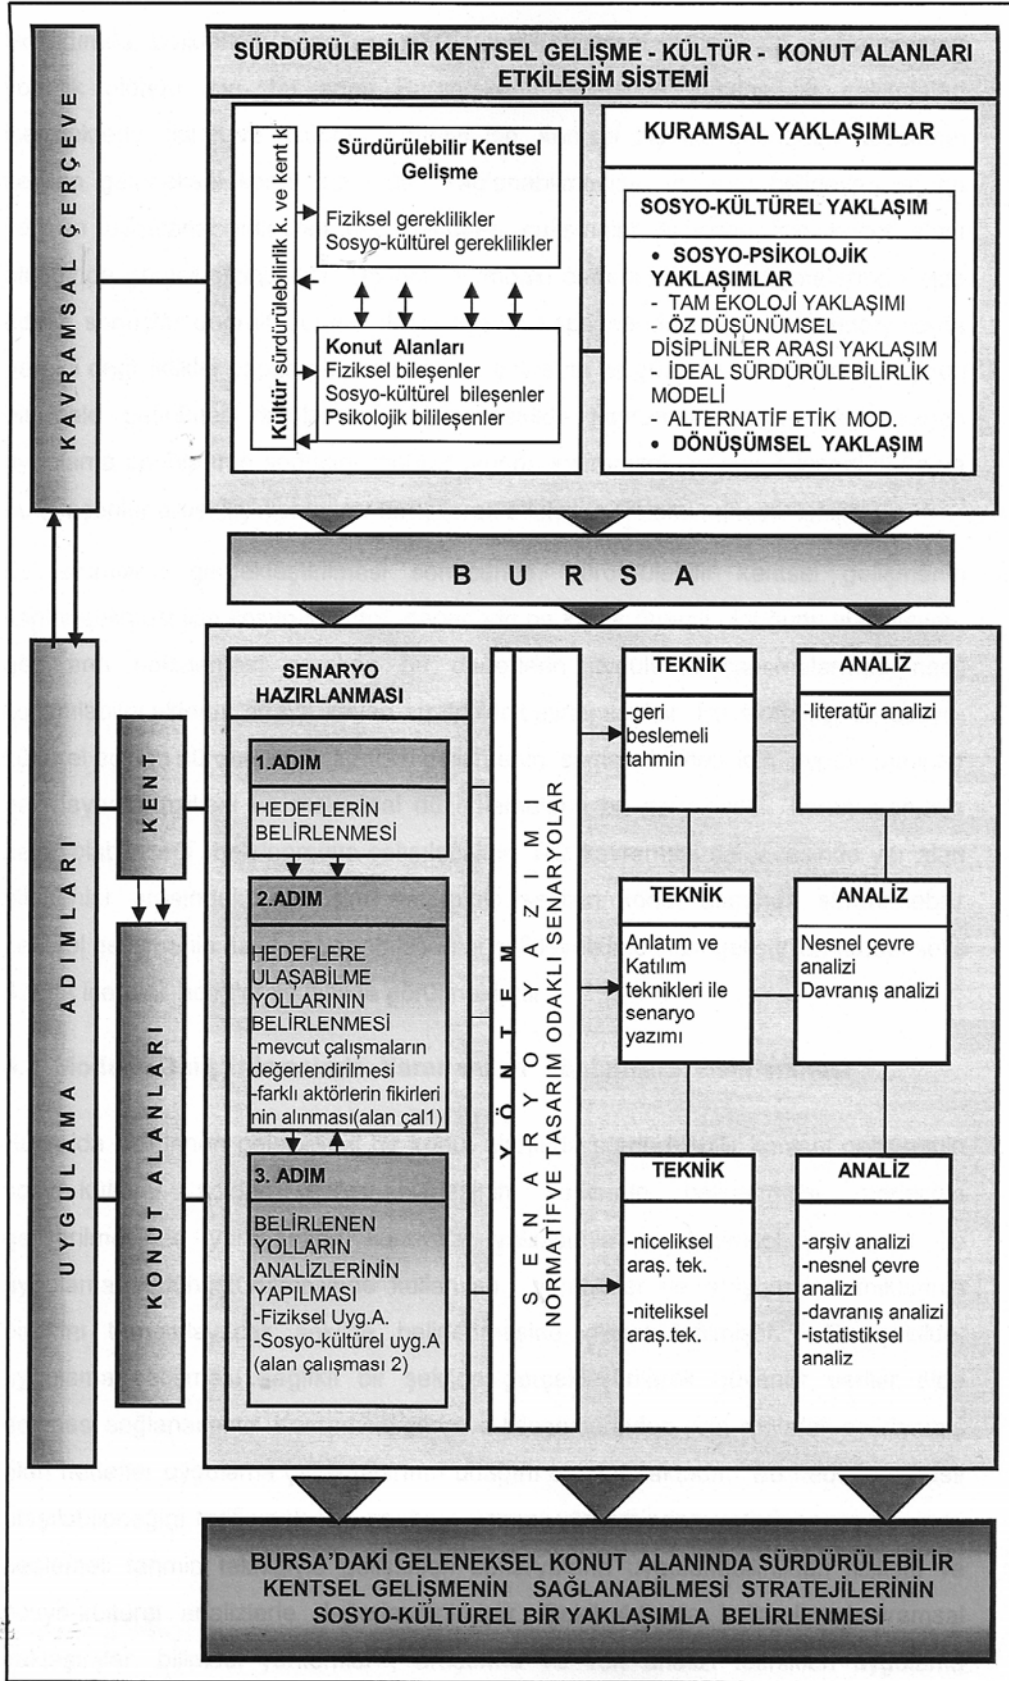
KAVRAMSAL ÇERÇEVE

SÜRDÜRÜLEBİLİR KENTSEL GELİŞME - KÜLTÜR - KONUT ALANLARI ETKİLEŞİM SİSTEMİ

Kültür sürdürülebilirlik k. ve kent k

Sürdürülebilir Kentsel Gelişme
Fiziksel gereklilikler
Sosyo-kültürel gereklilikler

Konut Alanları
Fiziksel bileşenler
Sosyo-kültürel bileşenler
Psikolojik bilileşenler

KURAMSAL YAKLAŞIMLAR

SOSYO-KÜLTÜREL YAKLAŞIM
• SOSYO-PSİKOLOJİK YAKLAŞIMLAR
- TAM EKOLOJİ YAKLAŞIMI
- ÖZ DÜŞÜNÜMSEL DİSİPLİNLER ARASI YAKLAŞIM
- İDEAL SÜRDÜRÜLEBİLİRLİK MODELİ
- ALTERNATİF ETİK MOD.
• DÖNÜŞÜMSEL YAKLAŞIM

B U R S A

UYGULAMA ADIMLARI

KENT

KONUT ALANLARI

SENARYO HAZIRLANMASI

1.ADIM
HEDEFLERİN BELİRLENMESİ

2.ADIM
HEDEFLERE ULAŞABİLME YOLLARININ BELİRLENMESİ
-mevcut çalışmaların değerlendirilmesi
-farklı aktörlerin fikirleri nin alınması(alan çal1)

3. ADIM
BELİRLENEN YOLLARIN ANALİZLERİNİN YAPILMASI
-Fiziksel Uyg.A.
-Sosyo-kültürel uyg.A
(alan çalışması 2)

YÖNTEM
SENARYO YAZIMI
NORMATİFVE TASARIM ODAKLI SENARYOLAR

TEKNİK
-geri beslemeli tahmin

ANALİZ
-literatür analizi

TEKNİK
Anlatım ve Katılım teknikleri ile senaryo yazımı

ANALİZ
Nesnel çevre analizi
Davranış analizi

TEKNİK
-niceliksel araş. tek.
-niteliksel araş.tek.

ANALİZ
-arşiv analizi
-nesnel çevre analizi
-davranış analizi
-istatistiksel analiz

BURSA'DAKİ GELENEKSEL KONUT ALANINDA SÜRDÜRÜLEBİLİR KENTSEL GELİŞMENİN SAĞLANABİLMESİ STRATEJİLERİNİN SOSYO-KÜLTÜREL BİR YAKLAŞIMLA BELİRLENMESİ